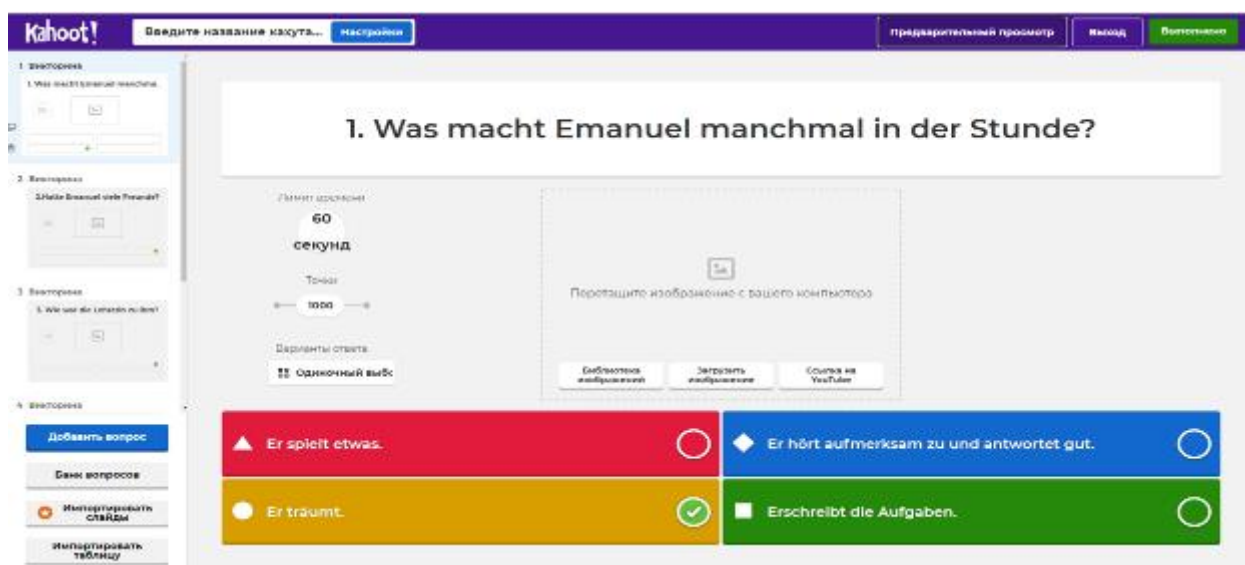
Kahoot!

Введите название кахута... Настройки

Предварительный просмотр Выход Выполнено

1 Викторина
1. Was macht Emanuel manchmal

2 Викторина
2.Hatte Emanuel viele Freunde?

3 Викторина
3. Wie war die Lehrerin zu ihm?

4 Викторина

Добавить вопрос

Банк вопросов

Импортировать слайды

Импортировать таблицу

1. Was macht Emanuel manchmal in der Stunde?

Лимит времени
60 секунд

Точки
1000

Варианты ответа
Одиночный выбс

Перетащите изображение с вашего компьютера

Библиотека изображений
Загрузить изображение
Ссылка на YouTube

Er spielt etwas.

Er hört aufmerksam zu und antwortet gut.

Er träumt.

Erschreibt die Aufgaben.